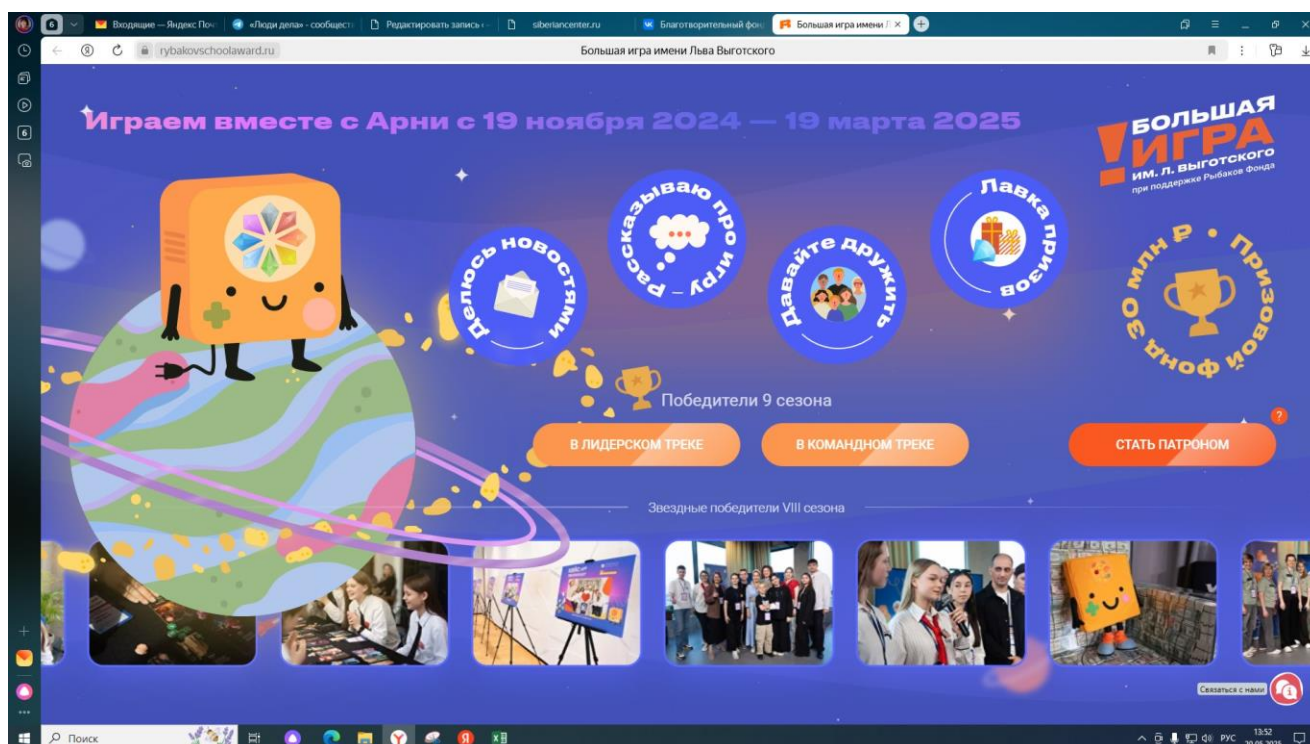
6 Входящие — Яндекс Поч «Люди дела» - сообществ Редактировать запись siberiancenter.ru Благотворительный фон Большая игра имени Л ×

rybakovschoolaward.ru Большая игра имени Льва Выготского

Играем вместе с Арни с 19 ноября 2024 — 19 марта 2025

БОЛЬШАЯ ИГРА ИМ. Л. ВЫГОТСКОГО при поддержке Рыбаков Фонда

Делюсь новостями

Рассказываю про игру

Давайте дружить

Лавка призов

30 млн ₽ • Призовой фонд

Победители 9 сезона

В ЛИДЕРСКОМ ТРЕКЕ

В КОМАНДНОМ ТРЕКЕ

СТАТЬ ПАТРОНОМ

Звездные победители VIII сезона

Связаться с нами

Поиск

РУС 13:52